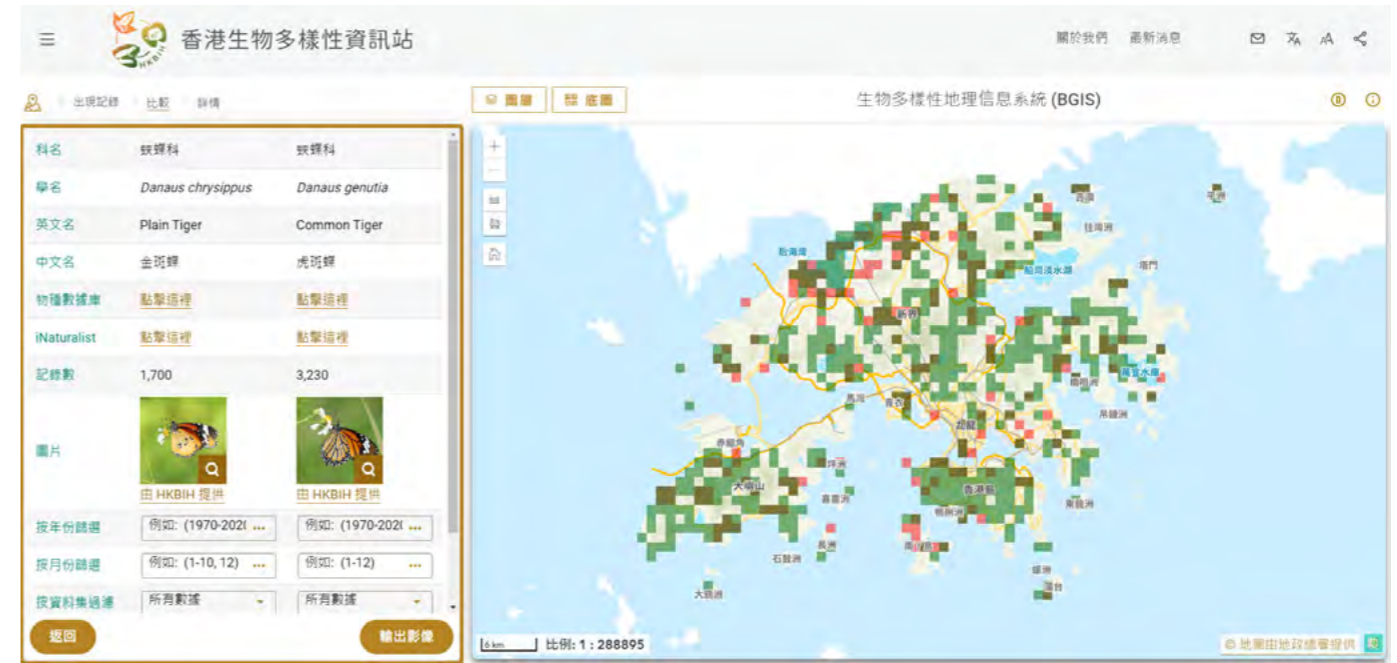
香港生物多樣性資訊站

HKBIH

關於我們　最新消息

出現記錄　比較　詳情

圖層　底圖

生物多樣性地理信息系統 (BGIS)

| 科名 | 蛺蝶科 | 蛺蝶科 |
|---|---|---|
| 學名 | *Danaus chrysippus* | *Danaus genutia* |
| 英文名 | Plain Tiger | Common Tiger |
| 中文名 | 金斑蝶 | 虎斑蝶 |
| 物種數據庫 | 點擊這裡 | 點擊這裡 |
| iNaturalist | 點擊這裡 | 點擊這裡 |
| 記錄數 | 1,700 | 3,230 |
| 圖片 | 由 HKBIH 提供 | 由 HKBIH 提供 |
| 按年份篩選 | 例如: (1970-202( ... | 例如: (1970-202( ... |
| 按月份篩選 | 例如: (1-10, 12) ... | 例如: (1-12) ... |
| 按資料集過濾 | 所有數據 | 所有數據 |

返回

輸出影像

后海灣　西貢　往灣洲　船灣淡水湖　塔門　新界　萬宜水庫　橋咀洲　馬灣　青衣　吊鐘洲　赤鱲角　九龍　大嶼山　坪洲　喜靈洲　香港島　東龍洲　長洲　南丫島　石鼓洲　蒲台　大鴉洲

6 km　比例: 1 : 288895

© 地圖由地政總署提供